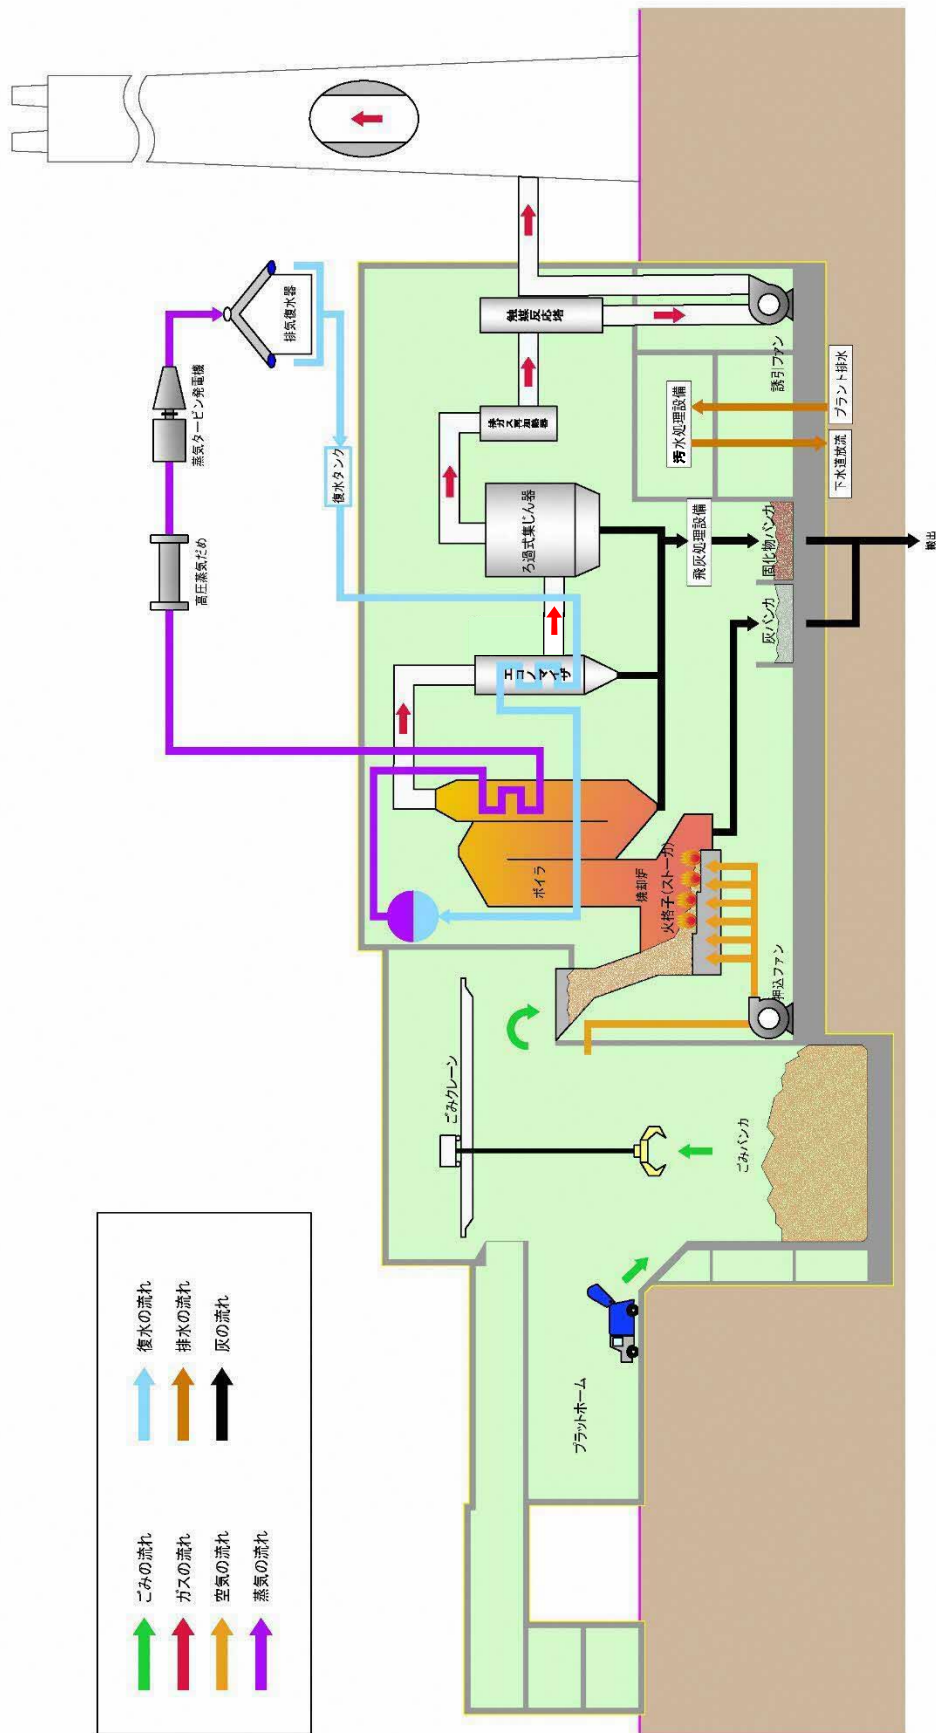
排気復水器
蒸気タービン発電機
高圧蒸気だめ
復水タンク
触媒反応塔
排ガス再加熱器
ろ過式集じん器
エコノマイザ
ボイラ
焼却炉
火格子(ストーカ)
押込ファン
誘引ファン
プラント排水
汚水処理設備
下水道放流
飛灰処理設備
固化物バンカ
灰バンカ
搬出
ごみクレーン
ごみバンカ
プラットホーム

ごみの流れ
ガスの流れ
空気の流れ
蒸気の流れ
復水の流れ
排水の流れ
灰の流れ